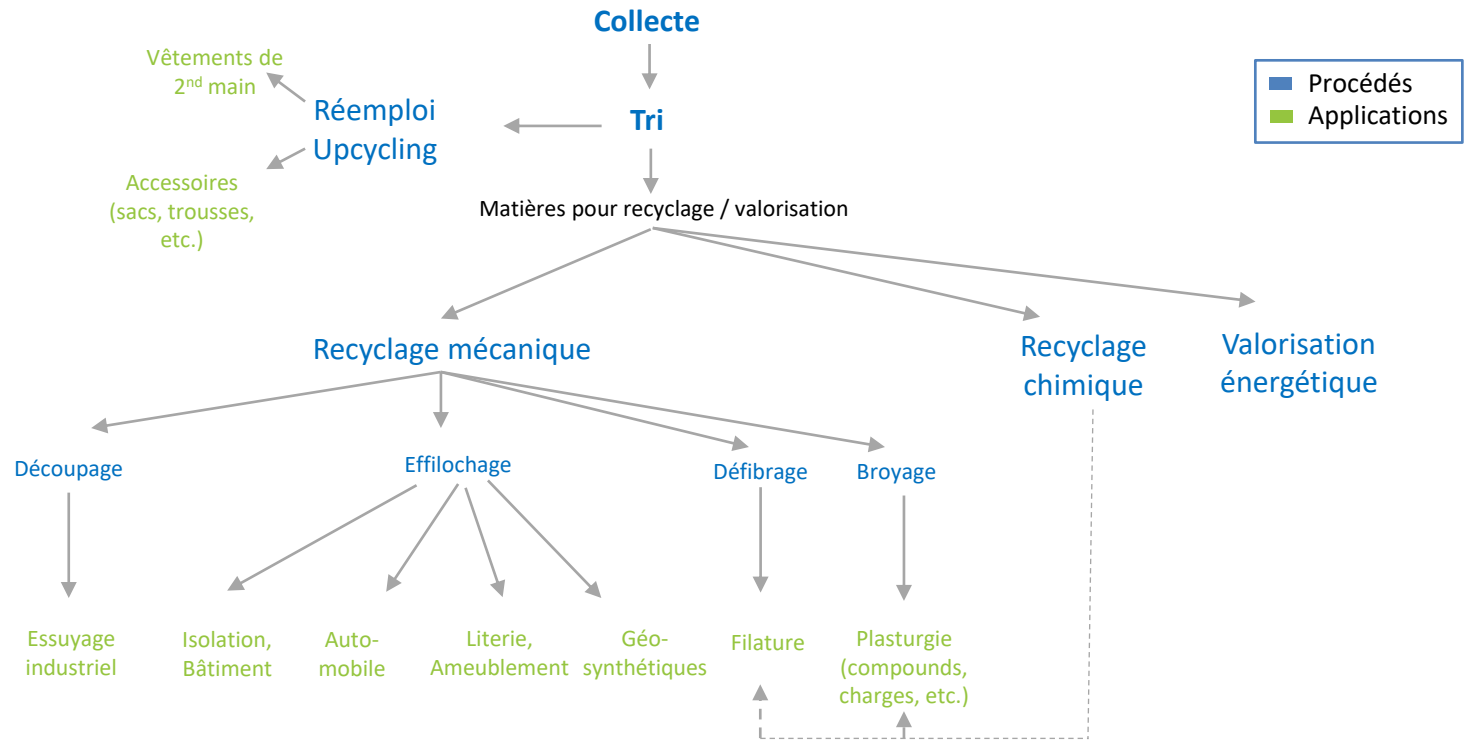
Collecte

Procédés
Applications

Vêtements de $2^{nd}$ main

Réemploi
Upcycling

Tri

Accessoires (sacs, trousses, etc.)

Matières pour recyclage / valorisation

Recyclage mécanique

Recyclage chimique

Valorisation énergétique

Découpage

Effilochage

Défibrage

Broyage

Essuyage industriel

Isolation, Bâtiment

Auto-mobile

Literie, Ameublement

Géo-synthétiques

Filature

Plasturgie (compounds, charges, etc.)